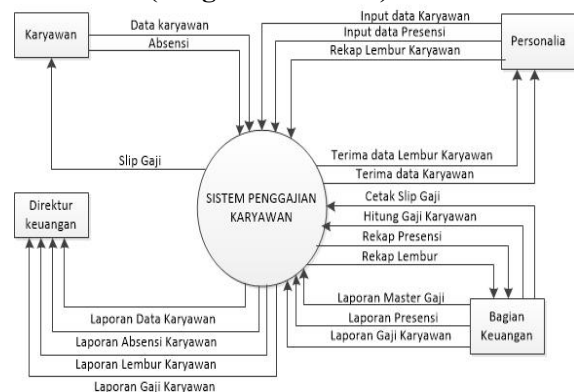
Karyawan
Data karyawan
Absensi
Input data Karyawan
Input data Presensi
Rekap Lembur Karyawan
Personalia
Slip Gaji
Terima data Lembur Karyawan
Terima data Karyawan
Direktur keuangan
SISTEM PENGGAJIAN KARYAWAN
Cetak Slip Gaji
Hitung Gaji Karyawan
Rekap Presensi
Rekap Lembur
Laporan Master Gaji
Laporan Presensi
Laporan Gaji Karyawan
Bagian Keuangan
Laporan Data Karyawan
Laporan Absensi Karyawan
Laporan Lembur Karyawan
Laporan Gaji Karyawan